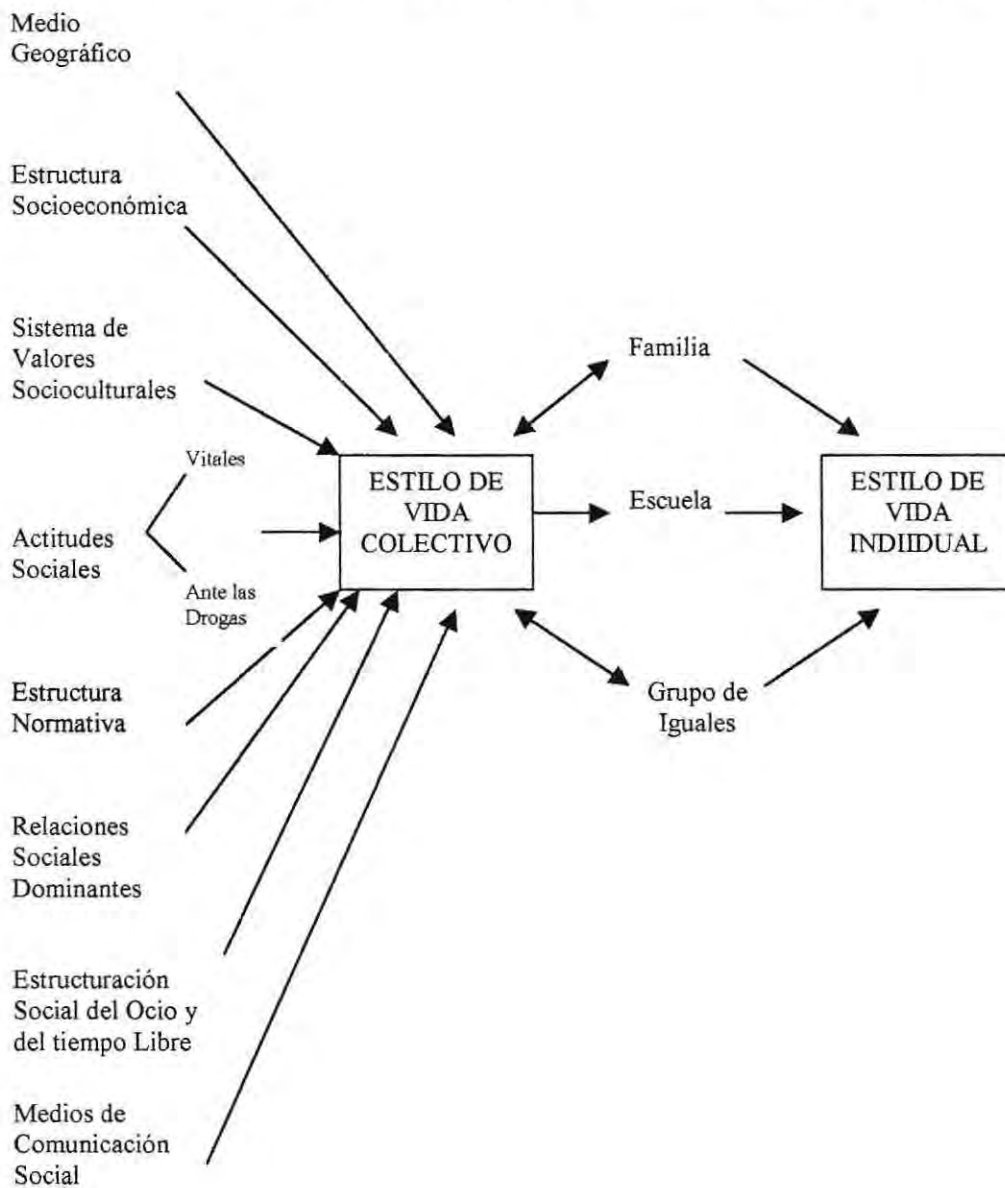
Medio Geográfico

Estructura Socioeconómica

Sistema de Valores Socioculturales

Vitales

Actitudes Sociales

Ante las Drogas

Estructura Normativa

Relaciones Sociales Dominantes

Estructuración Social del Ocio y del tiempo Libre

Medios de Comunicación Social

ESTILO DE VIDA COLECTIVO

Familia

Escuela

Grupo de Iguales

ESTILO DE VIDA INDIIDUAL